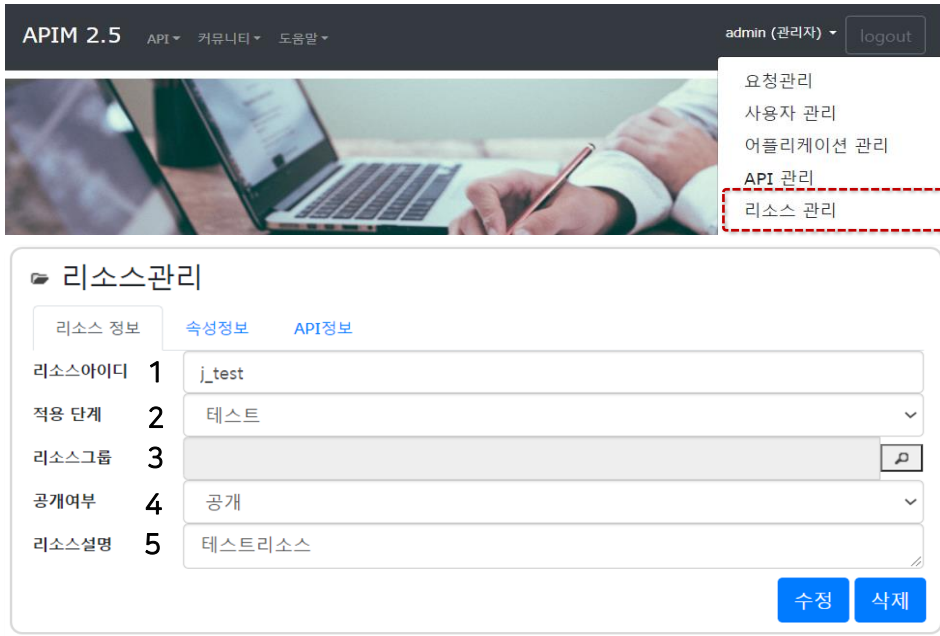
APIM 2.5 API 커뮤니티 도움말

admin (관리자) logout

요청관리
사용자 관리
어플리케이션 관리
API 관리
리소스 관리

리소스관리

리소스 정보 속성정보 API정보

리소스아이디 1 j_test

적용 단계 2 테스트

리소스그룹 3

공개여부 4 공개

리소스설명 5 테스트리소스

수정 삭제